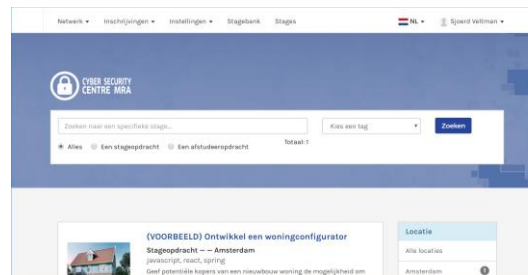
Netwerk ▾ Inschrijvingen ▾ Instellingen ▾ Stagebank Stages

NL ▾ Sjoerd Veltman ▾

CYBER SECURITY CENTRE MRA

Zoeken naar een specifieke stage...

Kies een tag

Zoeken

Alles Een stageopdracht Een afstudeeropdracht

Totaal: 1

(VOORBEELD) Ontwikkel een woningconfigurator

Stageopdracht — — Amsterdam

javascript, react, spring

Geef potentiële kopers van een nieuwbouw woning de mogelijkheid om

Locatie

Alle locaties

Amsterdam 1